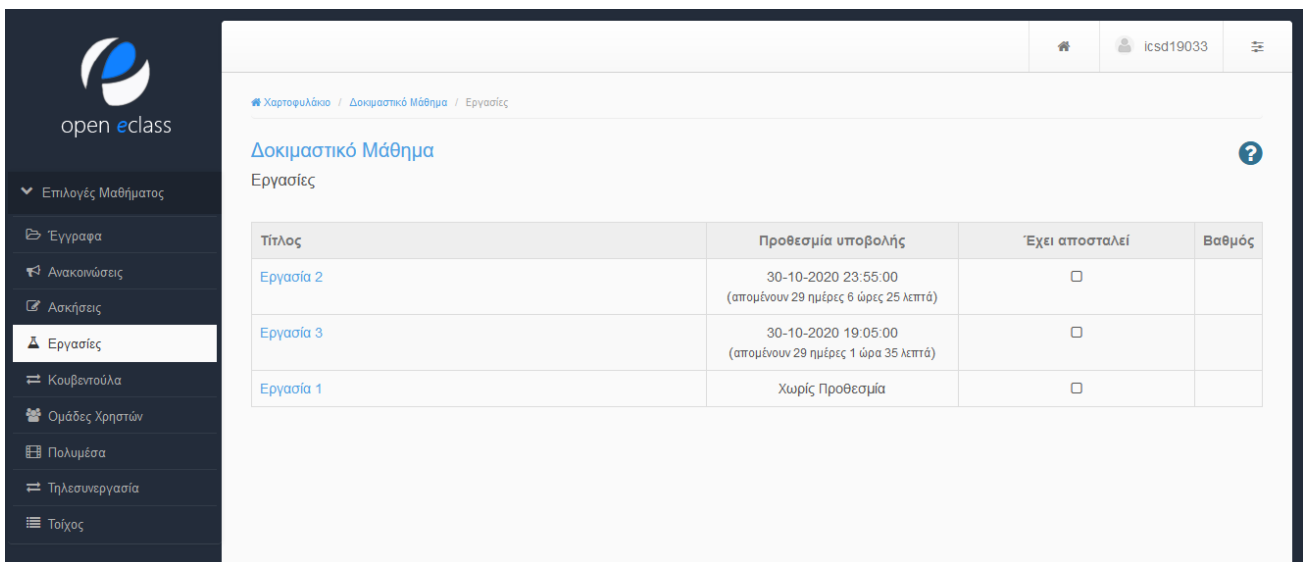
open eclass

Επιλογές Μαθήματος

Έγγραφα
Ανακοινώσεις
Ασκήσεις
Εργασίες
Κουβεντούλα
Ομάδες Χρηστών
Πολυμέσα
Τηλεσυνεργασία
Τοίχος

icsd19033

Χαρτοφυλάκιο / Δοκιμαστικό Μάθημα / Εργασίες

Δοκιμαστικό Μάθημα
Εργασίες

| Τίτλος | Προθεσμία υποβολής | Έχει αποσταλεί | Βαθμός |
|---|---|---|---|
| Εργασία 2 | 30-10-2020 23:55:00 (απομένουν 29 ημέρες 6 ώρες 25 λεπτά) | | |
| Εργασία 3 | 30-10-2020 19:05:00 (απομένουν 29 ημέρες 1 ώρα 35 λεπτά) | | |
| Εργασία 1 | Χωρίς Προθεσμία | | |